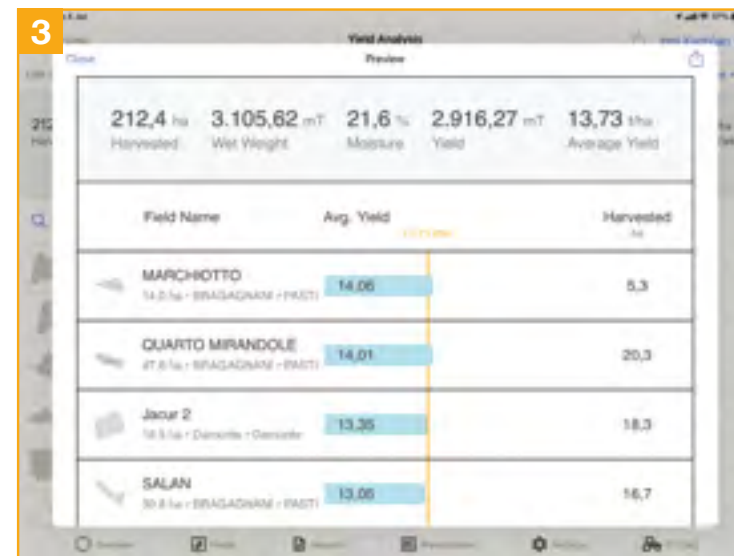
3

Yield Analysis

Close

Preview

212,4 ha
Harvested

3.105,62 mT
Wet Weight

21,6 %
Moisture

2.916,27 mT
Yield

13,73 t/ha
Average Yield

Field Name

Avg. Yield

Harvested
ha

MARCHIOTTO
14.0 ha • BRAGAGNANI • PASTI

14,06

5,3

QUARTO MIRANDOLE
27.6 ha • BRAGAGNANI • PASTI

14,01

20,3

Jacur 2
18.5 ha • Danovito • Danovito

13,35

18,3

SALAN
30.8 ha • BRAGAGNANI • PASTI

13,06

16,7

212
Har